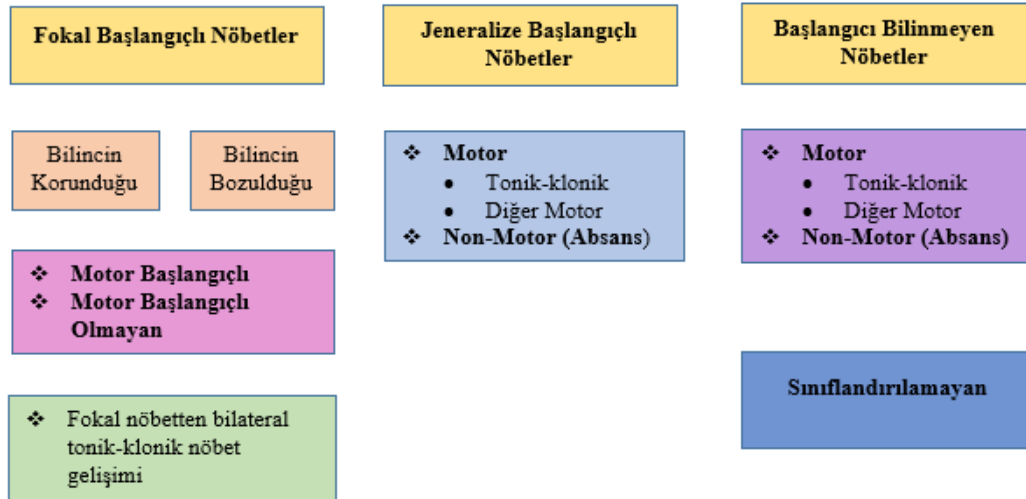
Fokal Başlangıçlı Nöbetler

Bilincin Korunduğu

Bilincin Bozulduğu

❖ Motor Başlangıçlı
❖ Motor Başlangıçlı Olmayan

❖ Fokal nöbetten bilateral tonik-klonik nöbet gelişimi

Jeneralize Başlangıçlı Nöbetler

❖ Motor
• Tonik-klonik
• Diğer Motor
❖ Non-Motor (Absans)

Başlangıcı Bilinmeyen Nöbetler

❖ Motor
• Tonik-klonik
• Diğer Motor
❖ Non-Motor (Absans)

Sınıflandırılamayan